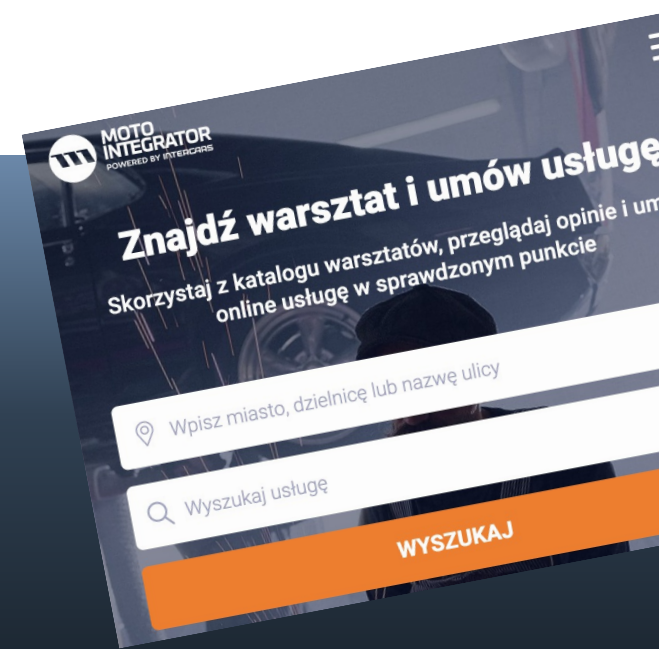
MOTO INTEGRATOR
POWERED BY INTERCARS

Znajdź warsztat i umów usługę

Skorzystaj z katalogu warsztatów, przeglądaj opinie i um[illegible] online usługę w sprawdzonym punkcie

Wpisz miasto, dzielnicę lub nazwę ulicy

Wyszukaj usługę

WYSZUKAJ